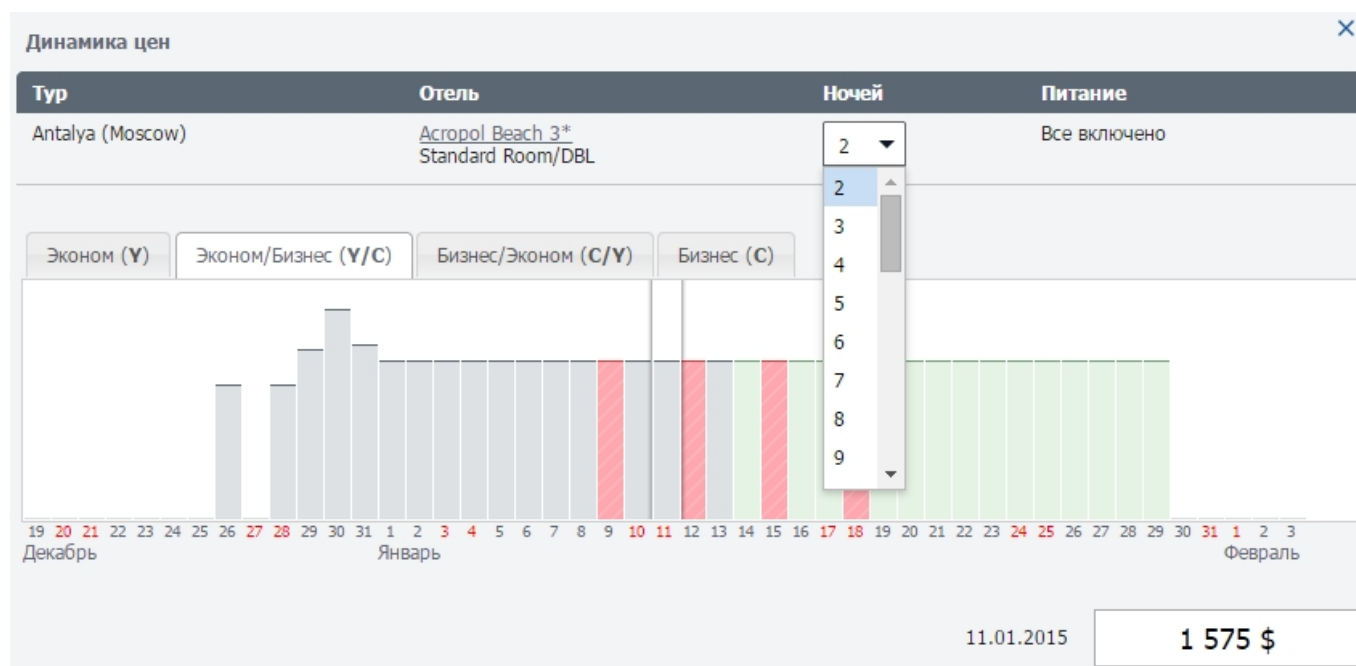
Динамика цен

×

| Тур | Отель | Ночей | Питание |
|---|---|---|---|
| Antalya (Moscow) | Acropol Beach 3* Standard Room/DBL | 2 | Все включено |

2
3
4
5
6
7
8
9

Эконом (**Y**) Эконом/Бизнес (**Y/C**) Бизнес/Эконом (**C/Y**) Бизнес (**C**)

19 20 21 22 23 24 25 26 27 28 29 30 31 1 2 3 4 5 6 7 8 9 10 11 12 13 14 15 16 17 18 19 20 21 22 23 24 25 26 27 28 29 30 31 1 2 3
Декабрь Январь Февраль

11.01.2015 1 575 $